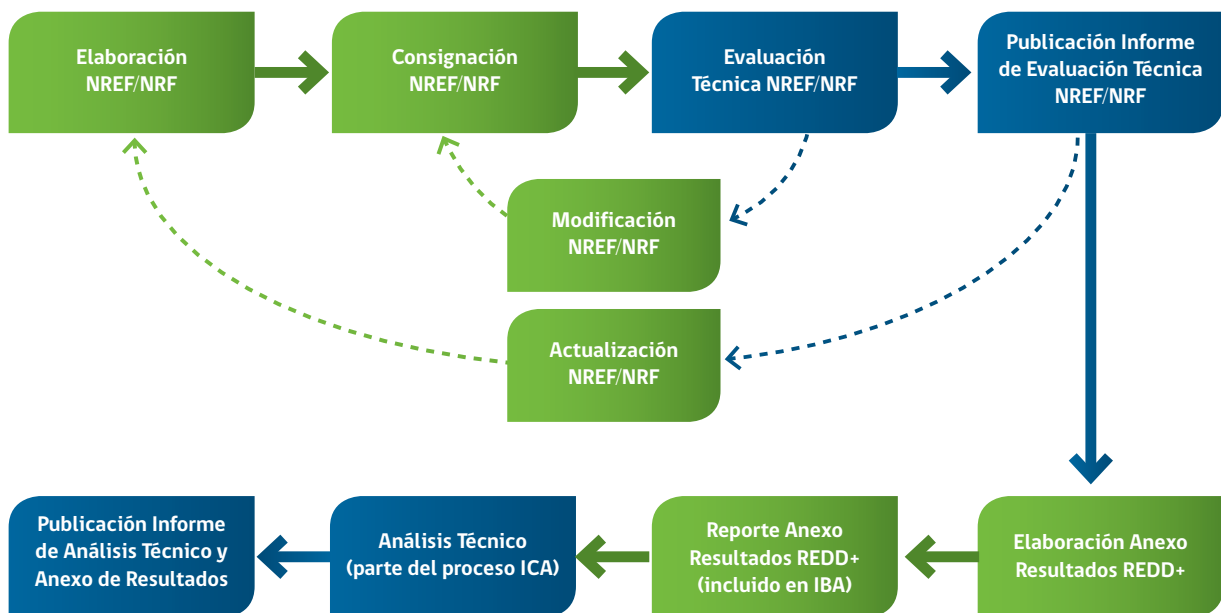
Elaboración NREF/NRF

Consignación NREF/NRF

Evaluación Técnica NREF/NRF

Publicación Informe de Evaluación Técnica NREF/NRF

Modificación NREF/NRF

Actualización NREF/NRF

Elaboración Anexo Resultados REDD+

Reporte Anexo Resultados REDD+ (incluido en IBA)

Análisis Técnico (parte del proceso ICA)

Publicación Informe de Análisis Técnico y Anexo de Resultados